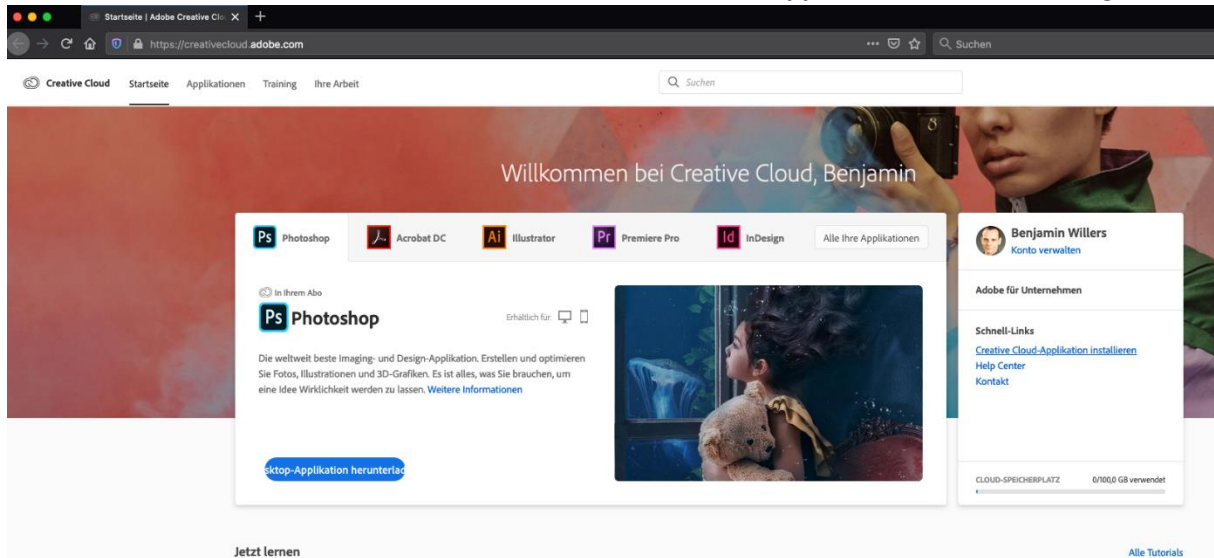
Startseite | Adobe Creative Clo X +

https://creativecloud.adobe.com

Suchen

Creative Cloud Startseite Applikationen Training Ihre Arbeit

Suchen

Willkommen bei Creative Cloud, Benjamin

Ps Photoshop

Acrobat DC

Ai Illustrator

Pr Premiere Pro

Id InDesign

Alle Ihre Applikationen

In Ihrem Abo

Ps Photoshop

Erhältlich für

Die weltweit beste Imaging- und Design-Applikation. Erstellen und optimieren Sie Fotos, Illustrationen und 3D-Grafiken. Es ist alles, was Sie brauchen, um eine Idee Wirklichkeit werden zu lassen. Weitere Informationen

sktop-Applikation herunterlad

Benjamin Willers
Konto verwalten

Adobe für Unternehmen

Schnell-Links

Creative Cloud-Applikation installieren
Help Center
Kontakt

CLOUD-SPEICHERPLATZ 0/100,0 GB verwendet

Jetzt lernen

Alle Tutorials